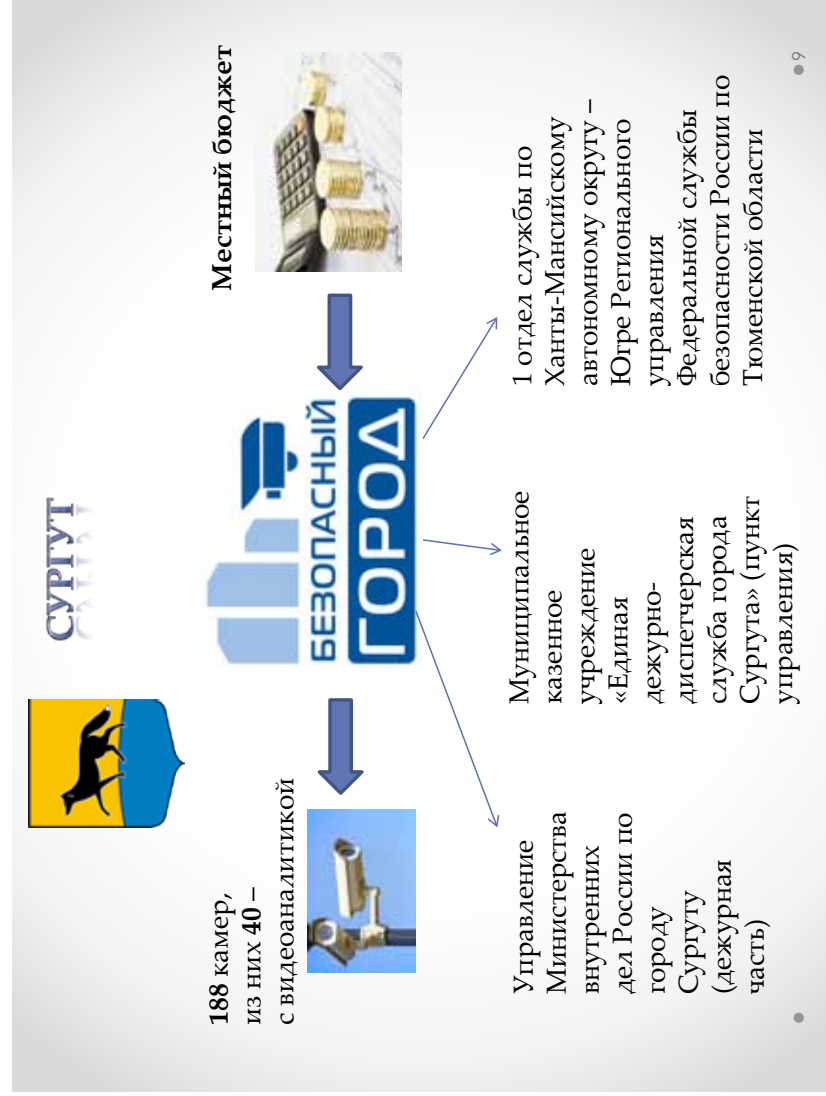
СУРГУТ

Местный бюджет

188 камер, из них 40 – с видеоаналитикой

БЕЗОПАСНЫЙ ГОРОД

Управление Министерства внутренних дел России по городу Сургуту (дежурная часть)

Муниципальное казенное учреждение «Единая дежурно-диспетчерская служба города Сургута» (пункт управления)

1 отдел службы по Ханты-Мансийскому автономному округу – Югре Регионального управления Федеральной службы безопасности России по Тюменской области

9